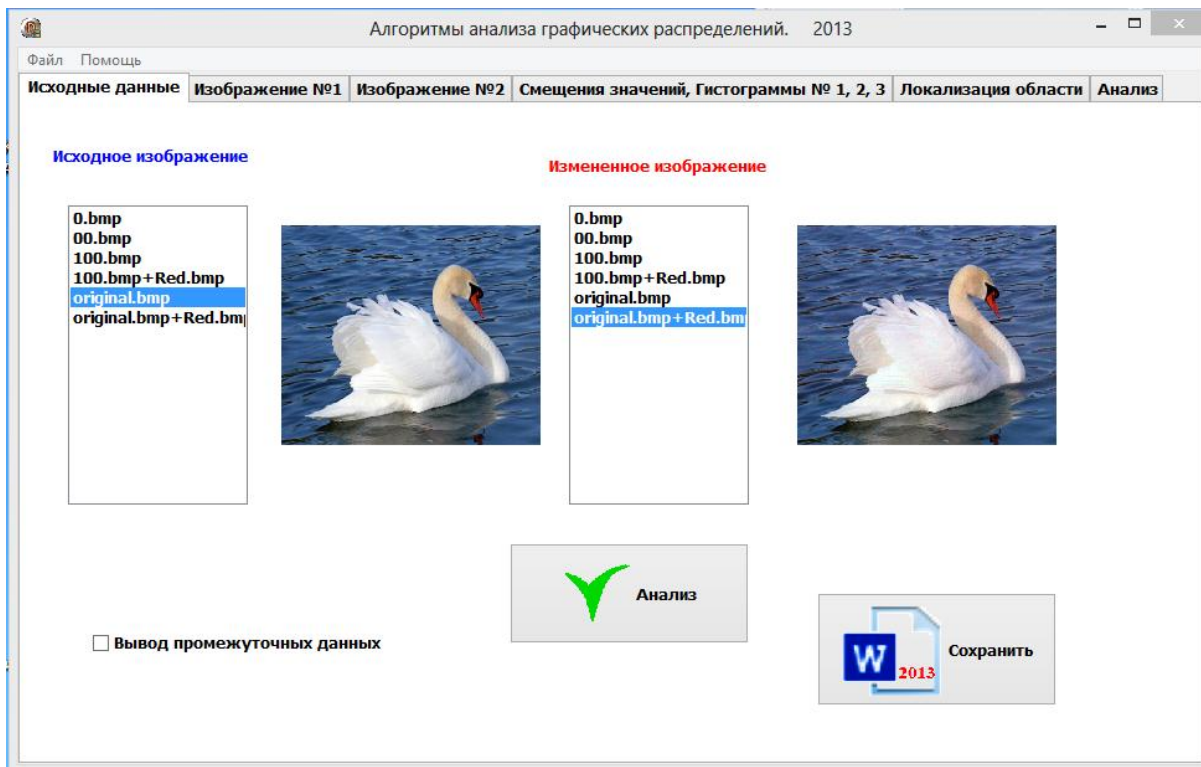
Алгоритмы анализа графических распределений. 2013

Файл Помощь

Исходные данные | Изображение №1 | Изображение №2 | Смещения значений, Гистограммы № 1, 2, 3 | Локализация области | Анализ

Исходное изображение

0.bmp
00.bmp
100.bmp
100.bmp+Red.bmp
original.bmp
original.bmp+Red.bm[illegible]

Измененное изображение

0.bmp
00.bmp
100.bmp
100.bmp+Red.bmp
original.bmp
original.bmp+Red.bm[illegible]

Анализ

Вывод промежуточных данных

W 2013

Сохранить